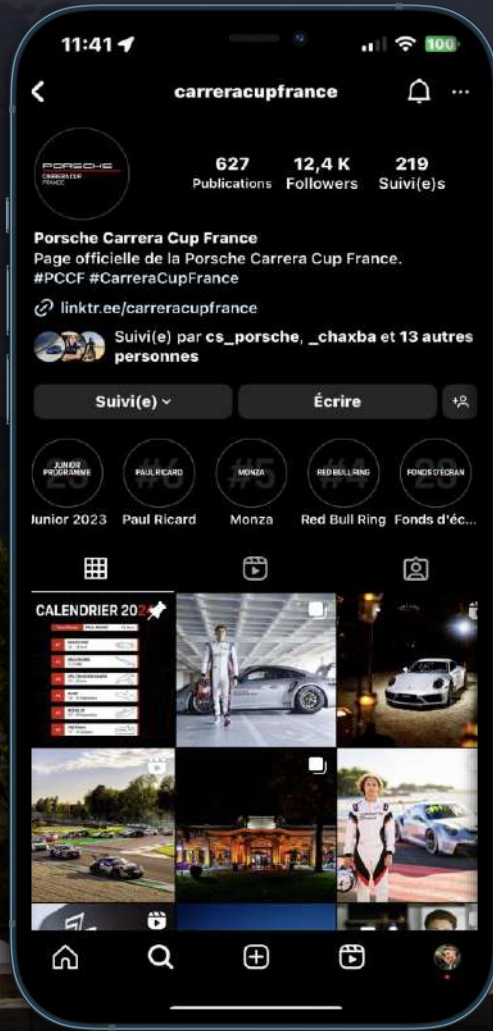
11:41

100

carreracupfrance

PORSCHE
CARRERA CUP
FRANCE

627
Publications

12,4 K
Followers

219
Suivi(e)s

Porsche Carrera Cup France
Page officielle de la Porsche Carrera Cup France.
#PCCF #CarreraCupFrance

linktr.ee/carreracupfrance

Suivi(e) par cs_porsche, _chaxba et 13 autres personnes

Suivi(e)

Écrire

JUNIOR PROGRAMME
Junior 2023

PAUL RICARD
Paul Ricard

MONZA
Monza

RED BULL RING
Red Bull Ring

FONDS D'ÉCRAN
Fonds d'éc...

CALENDRIER 202